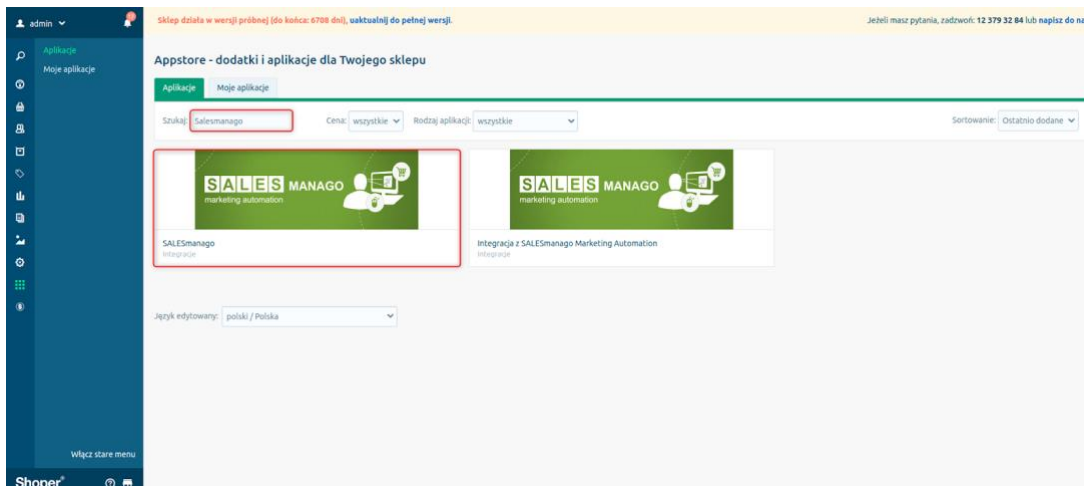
admin

Aplikacje
Moje aplikacje

Sklep działa w wersji próbnej (do końca: 6708 dni), uaktualnij do pełnej wersji.

Jeżeli masz pytania, zadzwoń: 12 379 32 84 lub napisz do na

Appstore - dodatki i aplikacje dla Twojego sklepu

Aplikacje | Moje aplikacje

Szukaj: Salesmanago | Cena: wszystkie | Rodzaj aplikacji: wszystkie | Sortowanie: Ostatnio dodane

SALES MANAGO marketing automation

SALESmanago
Integracje

SALES MANAGO marketing automation

Integracja z SALESmanago Marketing Automation
Integracje

Język edytowany: polski / Polska

Włącz stare menu

Shoper